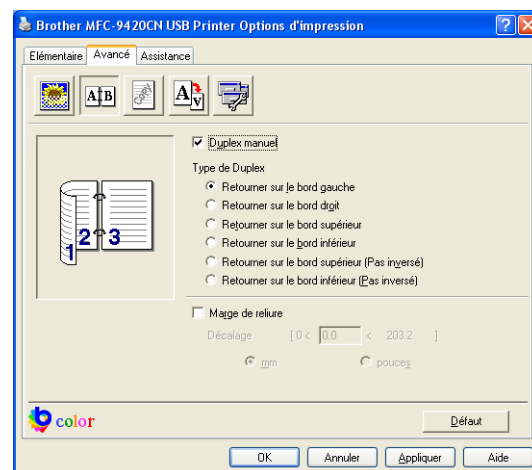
Brother MFC-9420CN USB Printer Options d'impression

Elémentaire Avancé Assistance

Duplex manuel

Type de Duplex

Retourner sur le bord gauche

Retourner sur le bord droit

Retourner sur le bord supérieur

Retourner sur le bord inférieur

Retourner sur le bord supérieur (Pas inversé)

Retourner sur le bord inférieur (Pas inversé)

Marge de reliure

Décalage [ 0 < 0.0 < 203.2 ]

mm pouces

color

Défaut

OK Annuler Appliquer Aide